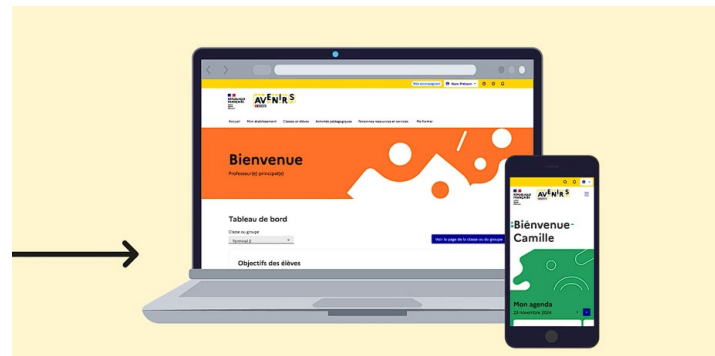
AVENIRS

Accueil Mon établissement Classes et élèves Activités pédagogiques Personnes ressources et services Me former

Bienvenue

Professeur(e) principal(e)

Tableau de bord

Classe ou groupe

Terminal 2

Voir la page de la classe ou du groupe

Objectifs des élèves

AVENIRS

Bienvenue Camille

Mon agenda

13 novembre 2024